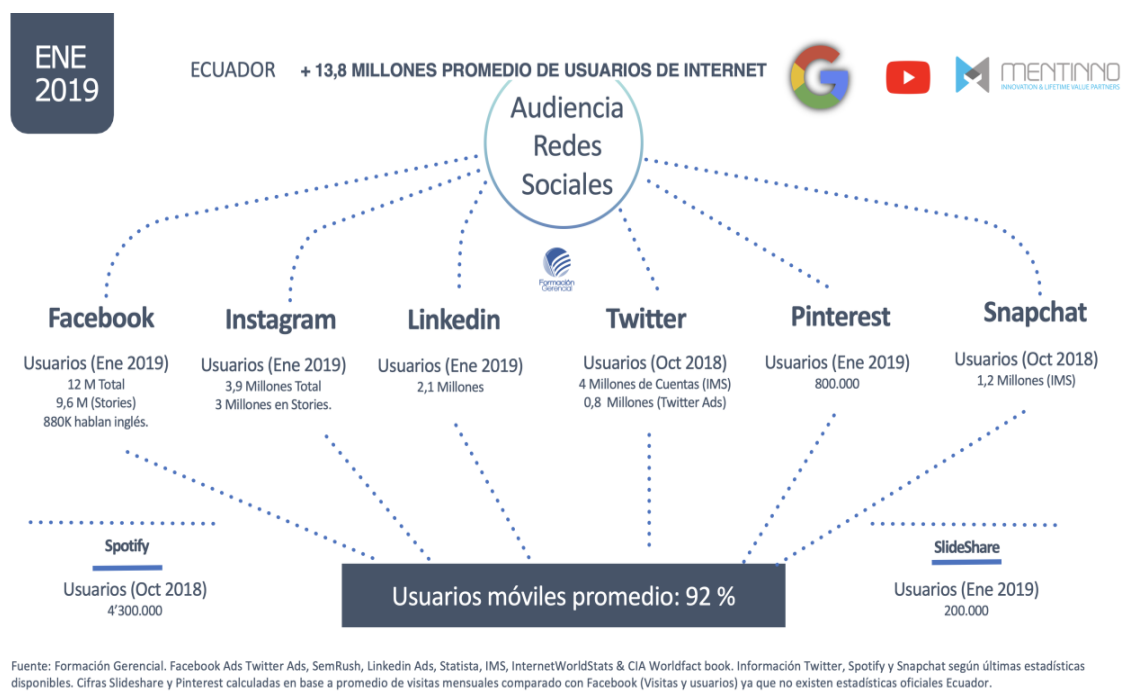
ENE
2019

ECUADOR + 13,8 MILLONES PROMEDIO DE USUARIOS DE INTERNET

MENTINNO
INNOVATION & LIFETIME VALUE PARTNERS

Audiencia Redes Sociales

Formación Gerencial

Facebook
Usuarios (Ene 2019)
12 M Total
9,6 M (Stories)
880K hablan inglés.

Instagram
Usuarios (Ene 2019)
3,9 Millones Total
3 Millones en Stories.

Linkedin
Usuarios (Ene 2019)
2,1 Millones

Twitter
Usuarios (Oct 2018)
4 Millones de Cuentas (IMS)
0,8 Millones (Twitter Ads)

Pinterest
Usuarios (Ene 2019)
800.000

Snapchat
Usuarios (Oct 2018)
1,2 Millones (IMS)

Spotify
Usuarios (Oct 2018)
4'300.000

Usuarios móviles promedio: 92 %

SlideShare
Usuarios (Ene 2019)
200.000

Fuente: Formación Gerencial. Facebook Ads Twitter Ads, SemRush, Linkedin Ads, Statista, IMS, InternetWorldStats & CIA Worldfact book. Información Twitter, Spotify y Snapchat según últimas estadísticas disponibles. Cifras Slideshare y Pinterest calculadas en base a promedio de visitas mensuales comparado con Facebook (Visitas y usuarios) ya que no existen estadísticas oficiales Ecuador.